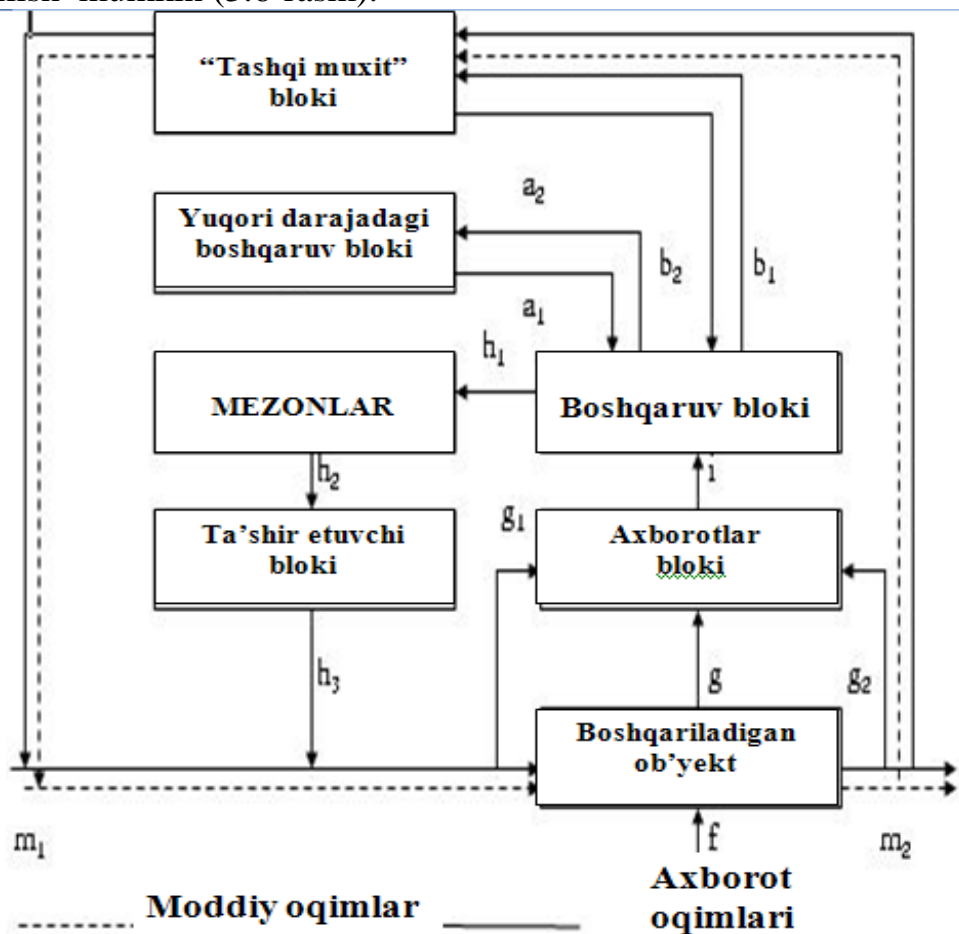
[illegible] (3.6-rasm).

“Tashqi muxit” bloki

$a_2$

Yuqori darajadagi boshqaruv bloki

$b_2$

$b_1$

$a_1$

$h_1$

MEZONLAR

Boshqaruv bloki

$h_2$

i

$g_1$

Ta’shir etuvchi bloki

Axborotlar bloki

$h_3$

g

$g_2$

Boshqariladigan ob’yekt

$m_1$

f

$m_2$

Moddiy oqimlar

Axborot oqimlari